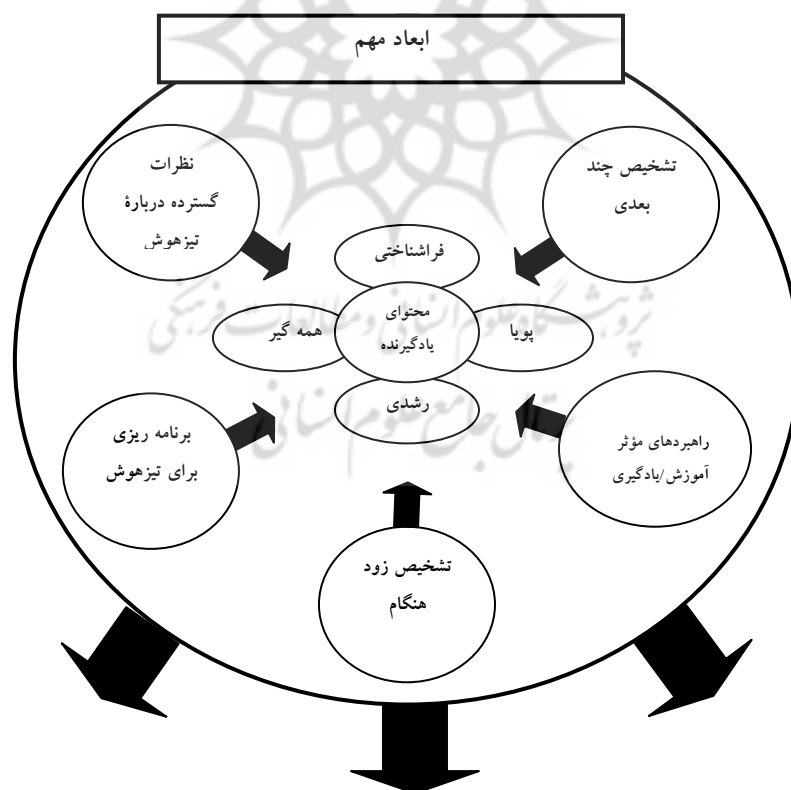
ابعاد مهم

نظرات گسترده دربارهٔ تیزهوش

تشخیص چند بعدی

فراشناختی

همه گیر

محتوای یادگیرنده

پویا

رشدی

برنامه ریزی برای تیزهوش

راهبردهای مؤثر آموزش/یادگیری

تشخیص زود هنگام

پژوهشگاه علوم انسانی و مطالعات فرهنگی
پرتال جامع علوم انسانی